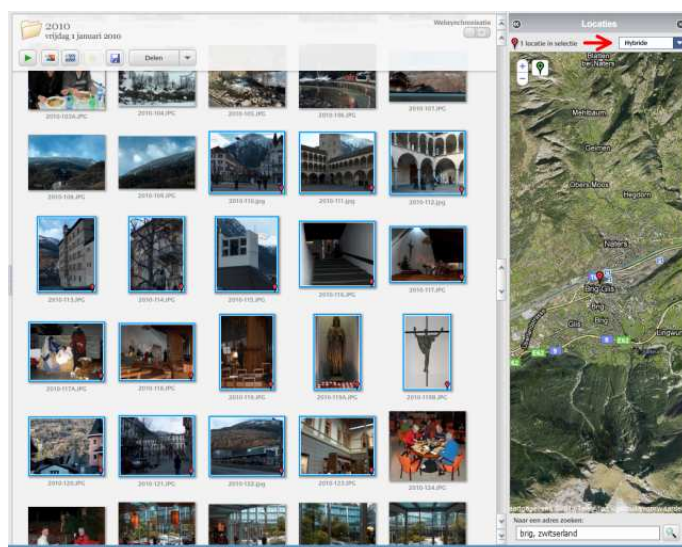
2010
vrijdag 1 januari 2010

Websynchronisatie

Delen

2010-102A.JPG
2010-104.JPG
2010-105.JPG
2010-106.JPG
2010-107.JPG
2010-108.JPG
2010-109.JPG
2010-110.jpg
2010-111.jpg
2010-112.jpg
2010-113.JPG
2010-114.JPG
2010-115.JPG
2010-116.JPG
2010-117.JPG
2010-117A.JPG
2010-118.JPG
2010-119.JPG
2010-119A.JPG
2010-119B.JPG
2010-120.JPG
2010-121.JPG
2010-122.jpg
2010-123.JPG
2010-124.JPG

Locaties

1 locatie in selectie

Hybride

Blatten bei Naters
Mehlbaum
Geimen
Obers Moos
Hegdorn
Naters
Brig-Glis
Brig
Glis
Eingwuri
E62
9

Naar een adres zoeken:
brig, zwitserland